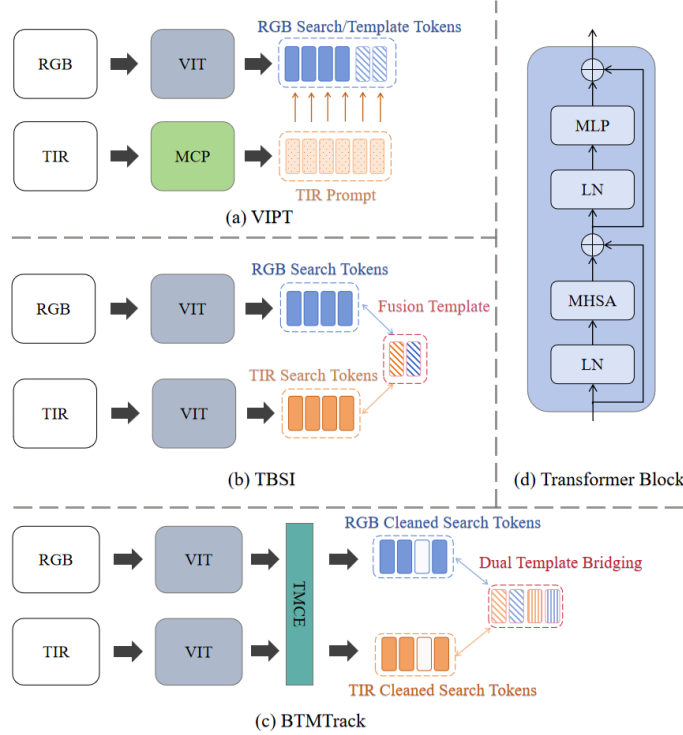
RGB

VIT

RGB Search/Template Tokens

TIR

MCP

TIR Prompt

(a) VIPT

RGB

VIT

RGB Search Tokens

Fusion Template

TIR Search Tokens

TIR

VIT

(b) TBSI

MLP

LN

MHSA

LN

(d) Transformer Block

RGB

VIT

TMCE

RGB Cleaned Search Tokens

Dual Template Bridging

TIR

VIT

TIR Cleaned Search Tokens

(c) BTMTrack